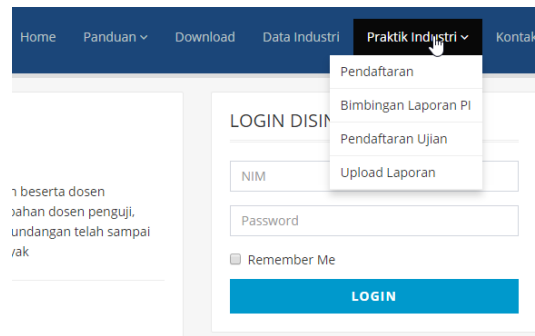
Home Panduan Download Data Industri Praktik Industri Kontak

Pendaftaran
Bimbingan Laporan PI
Pendaftaran Ujian
Upload Laporan

n beserta dosen
bahan dosen penguji,
undangan telah sampai
yak

LOGIN DISIN

NIM

Password

Remember Me

LOGIN